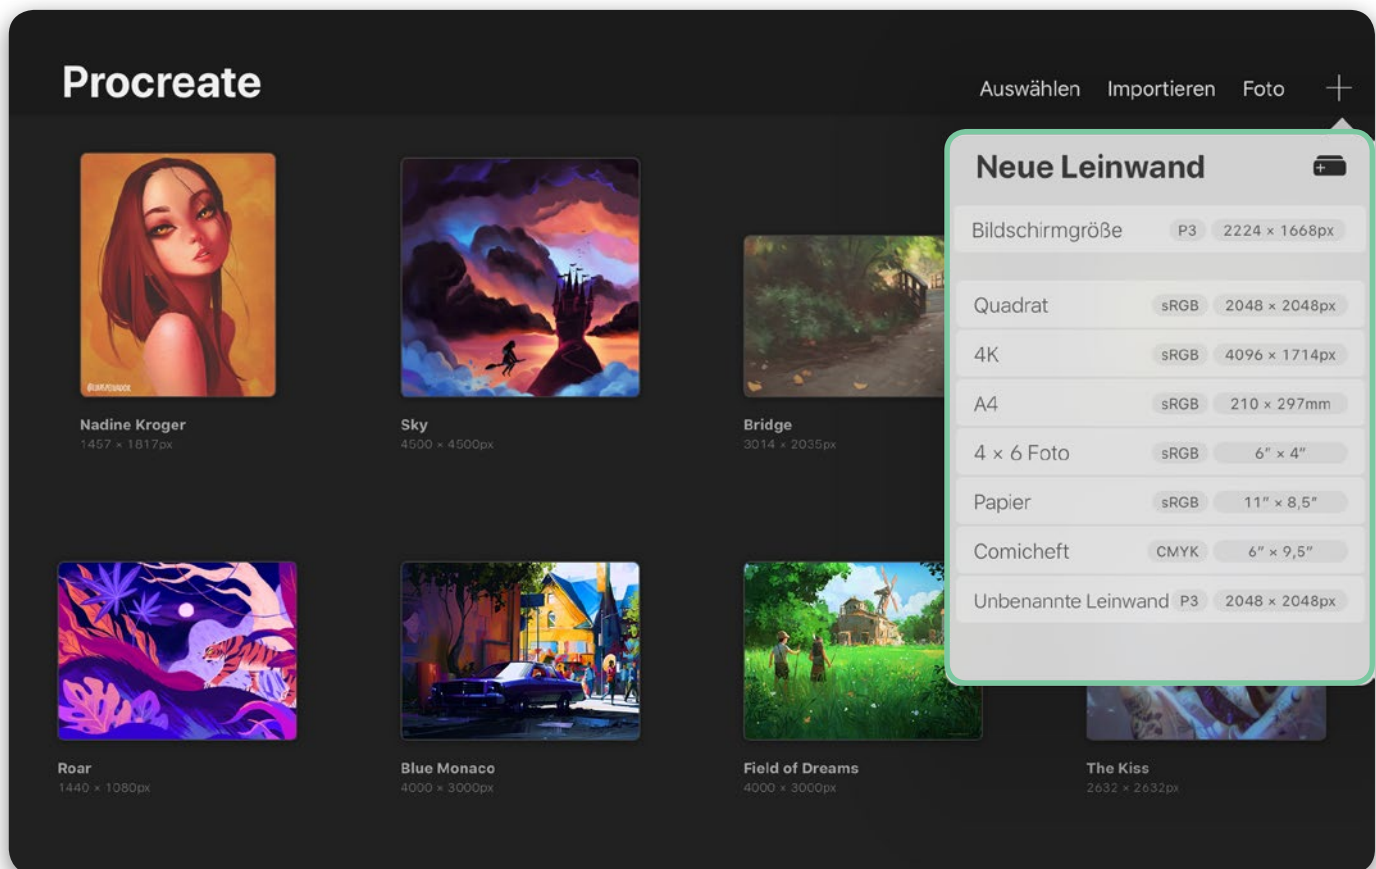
Procreate

Auswählen Importieren Foto +

Nadine Kroger
1457 × 1817px

Sky
4500 × 4500px

Bridge
3014 × 2035px

Neue Leinwand

| | | |
|---|---|---|
| Bildschirmgröße | P3 | 2224 × 1668px |
| Quadrat | sRGB | 2048 × 2048px |
| 4K | sRGB | 4096 × 1714px |
| A4 | sRGB | 210 × 297mm |
| 4 × 6 Foto | sRGB | 6″ × 4″ |
| Papier | sRGB | 11″ × 8,5″ |
| Comicheft | CMYK | 6″ × 9,5″ |
| Unbenannte Leinwand | P3 | 2048 × 2048px |

Roar
1440 × 1080px

Blue Monaco
4000 × 3000px

Field of Dreams
4000 × 3000px

The Kiss
2632 × 2632px